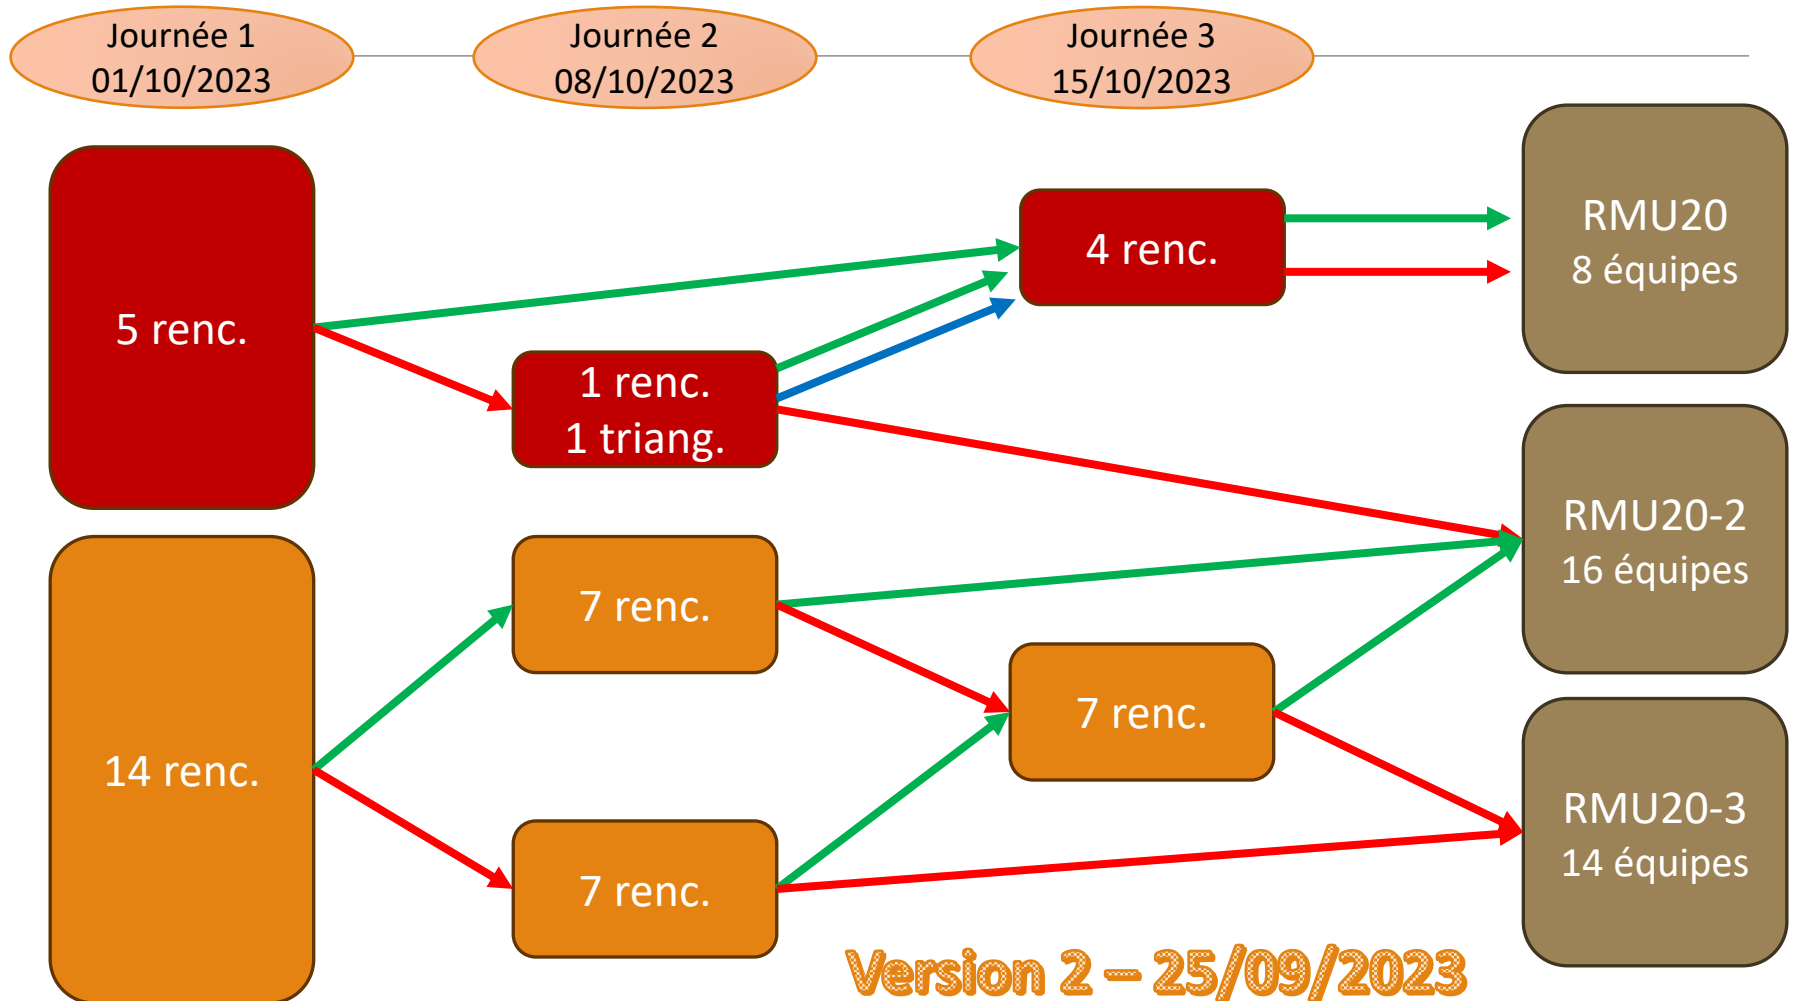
Journée 1
01/10/2023

Journée 2
08/10/2023

Journée 3
15/10/2023

5 renc.

1 renc.
1 triang.

4 renc.

RMU20
8 équipes

RMU20-2
16 équipes

14 renc.

7 renc.

7 renc.

7 renc.

RMU20-3
14 équipes

Version 2 – 25/09/2023